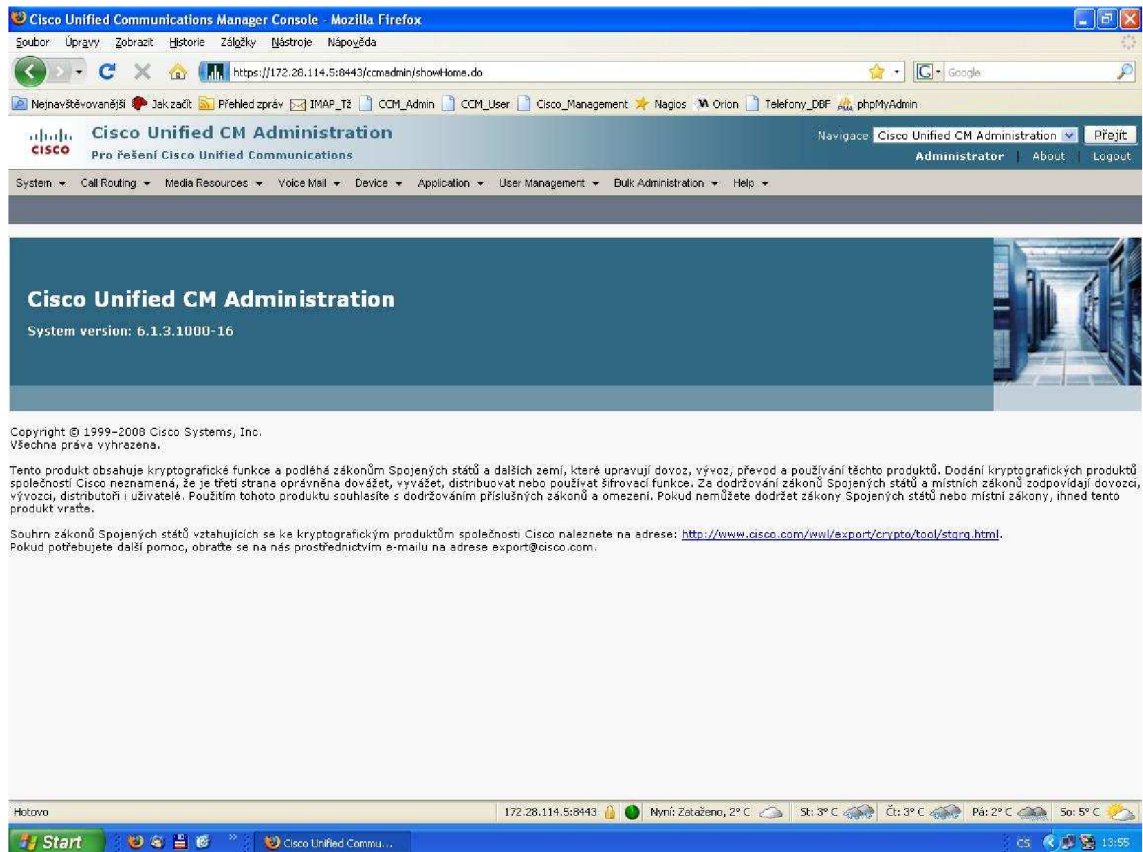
Cisco Unified Communications Manager Console - Mozilla Firefox

Soubor Úpravy Zobrazit Historie Záložky Nástroje Nápověda

https://172.28.114.5:8443/ccmadmin/showHome.do

Google

Nejnavštěvovanější Jak začít Přehled zpráv IMAP_TI CCM_Admin CCM_User Cisco_Management Nagios Orion Telefony_DBF phpMyAdmin

cisco Cisco Unified CM Administration
Pro řešení Cisco Unified Communications

Navigace Cisco Unified CM Administration Přejít
Administrator | About | Logout

System ▾ Call Routing ▾ Media Resources ▾ Voice Mail ▾ Device ▾ Application ▾ User Management ▾ Bulk Administration ▾ Help ▾

Cisco Unified CM Administration
System version: 6.1.3.1000-16

Copyright © 1999-2008 Cisco Systems, Inc.
Všechna práva vyhrazena.

Tento produkt obsahuje kryptografické funkce a podléhá zákonům Spojených států a dalších zemí, které upravují dovoz, vývoz, převod a používání těchto produktů. Dodání kryptografických produktů společností Cisco neznamená, že je třetí strana oprávněna dovážet, vyvážet, distribuovat nebo používat šifrovací funkce. Za dodržování zákonů Spojených států a místních zákonů zodpovídají dovozci, vývozci, distributoři i uživatelé. Použitím tohoto produktu souhlasíte s dodržováním příslušných zákonů a omezení. Pokud nemůžete dodržet zákony Spojených států nebo místní zákony, ihned tento produkt vraťte.

Souhrn zákonů Spojených států vztahujících se ke kryptografickým produktům společnosti Cisco naleznete na adrese: http://www.cisco.com/wwl/export/crypto/tool/stqrg.html.
Pokud potřebujete další pomoc, obraťte se na nás prostřednictvím e-mailu na adrese export@cisco.com.

Hotovo

172.28.114.5:8443 Nyní: Zataženo, 2° C St: 3° C Čt: 3° C Pá: 2° C So: 5° C

Start Cisco Unified Commu... CS 13:55